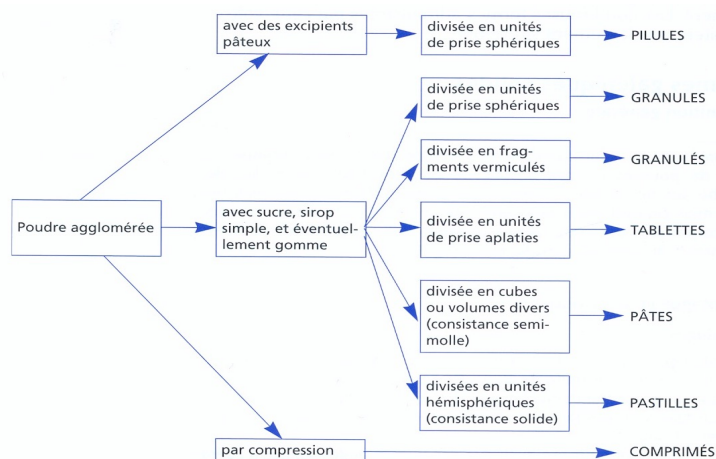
Poudre agglomérée

avec des excipients pâteux

divisée en unités de prise sphériques

PILULES

avec sucre, sirop simple, et éventuellement gomme

divisée en unités de prise sphériques

GRANULES

divisée en fragments vermiculés

GRANULÉS

divisée en unités de prise aplaties

TABLETTES

divisée en cubes ou volumes divers (consistance semi-molle)

PÂTES

divisées en unités hémisphériques (consistance solide)

PASTILLES

par compression

COMPRIMÉS